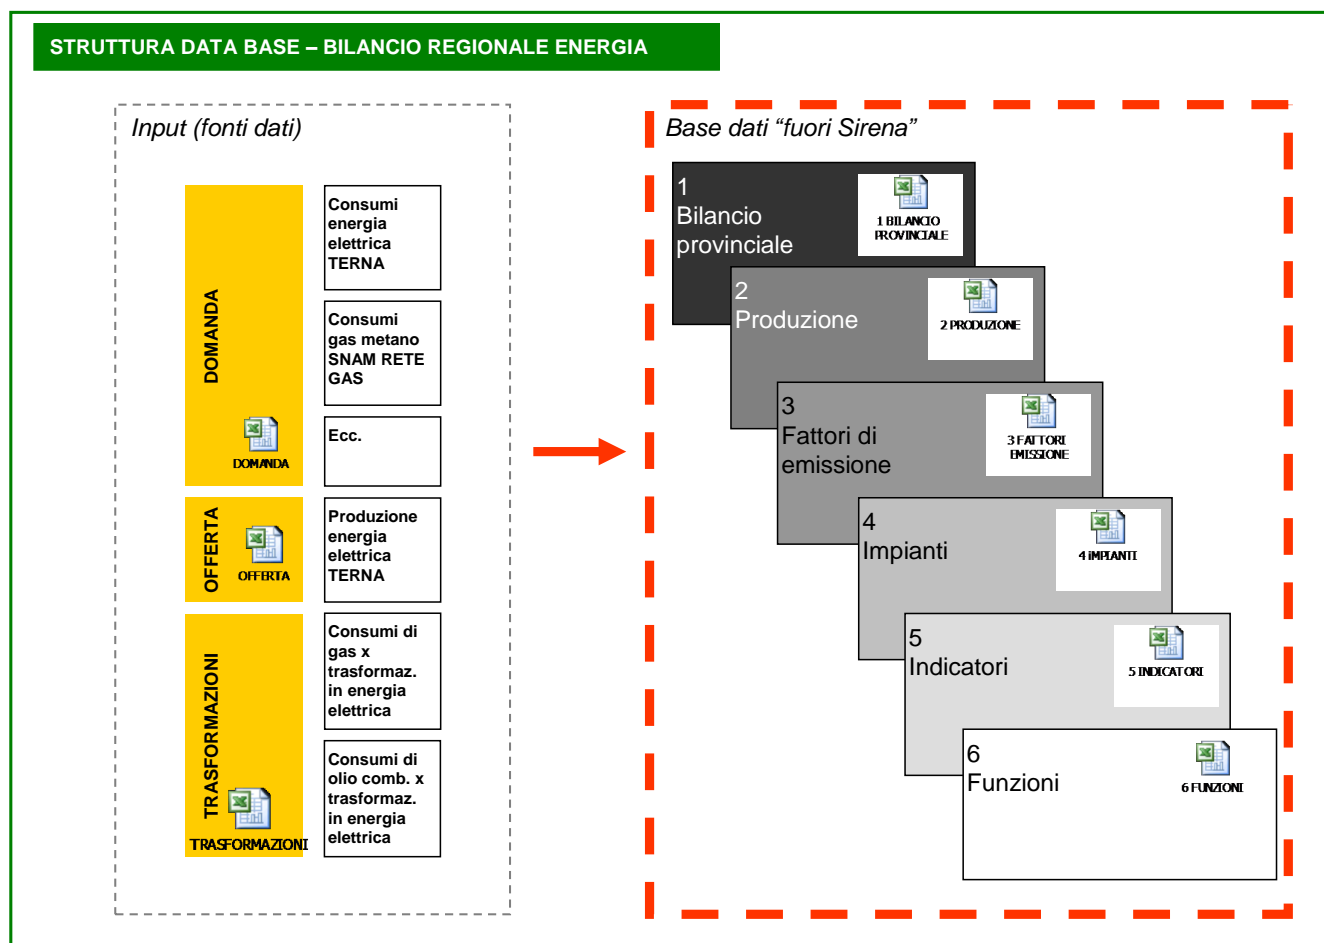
STRUTTURA DATA BASE – BILANCIO REGIONALE ENERGIA

Input (fonti dati)

DOMANDA

DOMANDA

Consumi energia elettrica TERNA

Consumi gas metano SNAM RETE GAS

Ecc.

OFFERTA

OFFERTA

Produzione energia elettrica TERNA

TRASFORMAZIONI

TRASFORMAZIONI

Consumi di gas x trasformaz. in energia elettrica

Consumi di olio comb. x trasformaz. in energia elettrica

Base dati "fuori Sirena"

1
Bilancio provinciale

1 BILANCIO PROVINCIALE

2
Produzione

2 PRODUZIONE

3
Fattori di emissione

3 FATTORI EMISSIONE

4
Impianti

4 IMPIANTI

5
Indicatori

5 INDICATORI

6
Funzioni

6 FUNZIONI